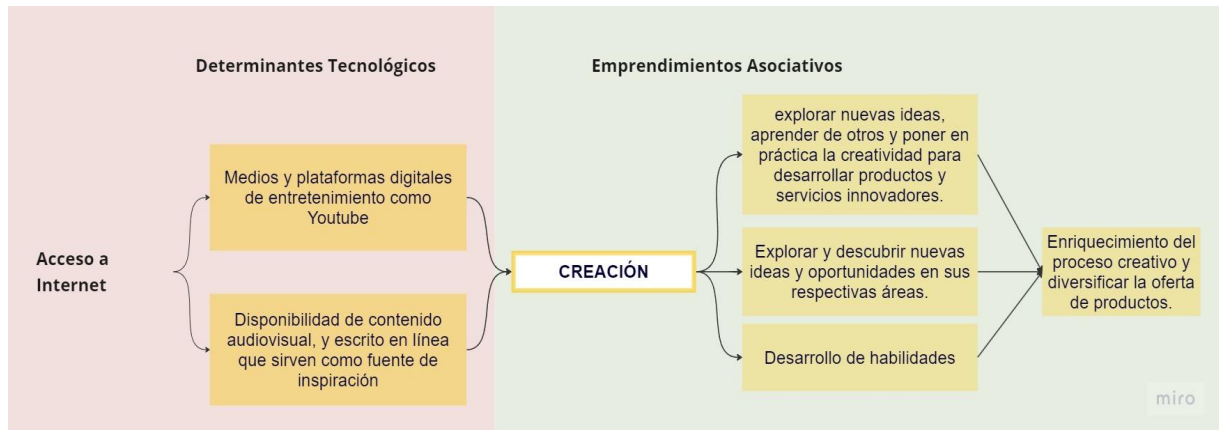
Determinantes Tecnológicos

Emprendimientos Asociativos

Acceso a Internet

Medios y plataformas digitales de entretenimiento como Youtube

Disponibilidad de contenido audiovisual, y escrito en línea que sirven como fuente de inspiración

CREACIÓN

explorar nuevas ideas, aprender de otros y poner en práctica la creatividad para desarrollar productos y servicios innovadores.

Explorar y descubrir nuevas ideas y oportunidades en sus respectivas áreas.

Desarrollo de habilidades

Enriquecimiento del proceso creativo y diversificar la oferta de productos.

miro